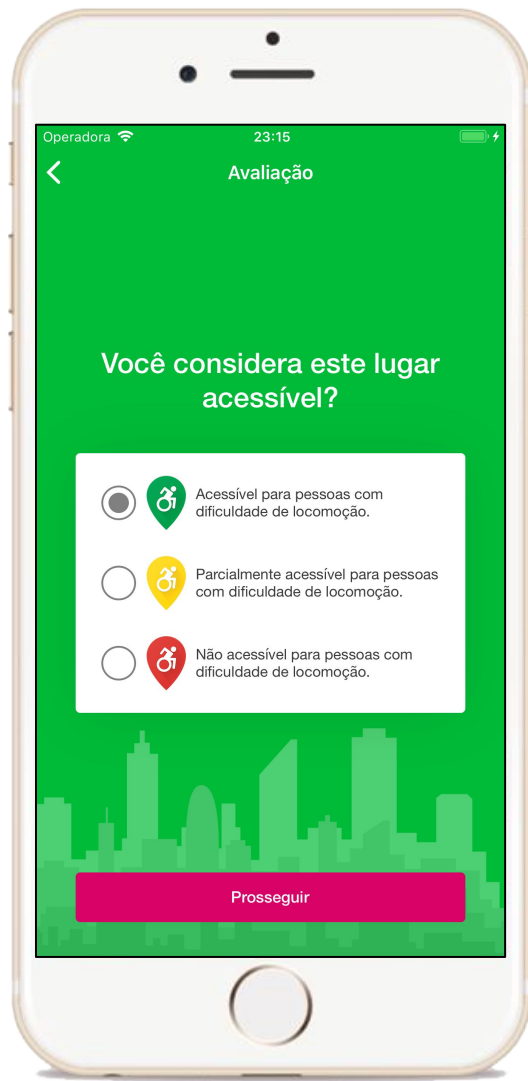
Operadora
23:15

Avaliação

Você considera este lugar acessível?

Acessível para pessoas com dificuldade de locomoção.

Parcialmente acessível para pessoas com dificuldade de locomoção.

Não acessível para pessoas com dificuldade de locomoção.

Prosseguir